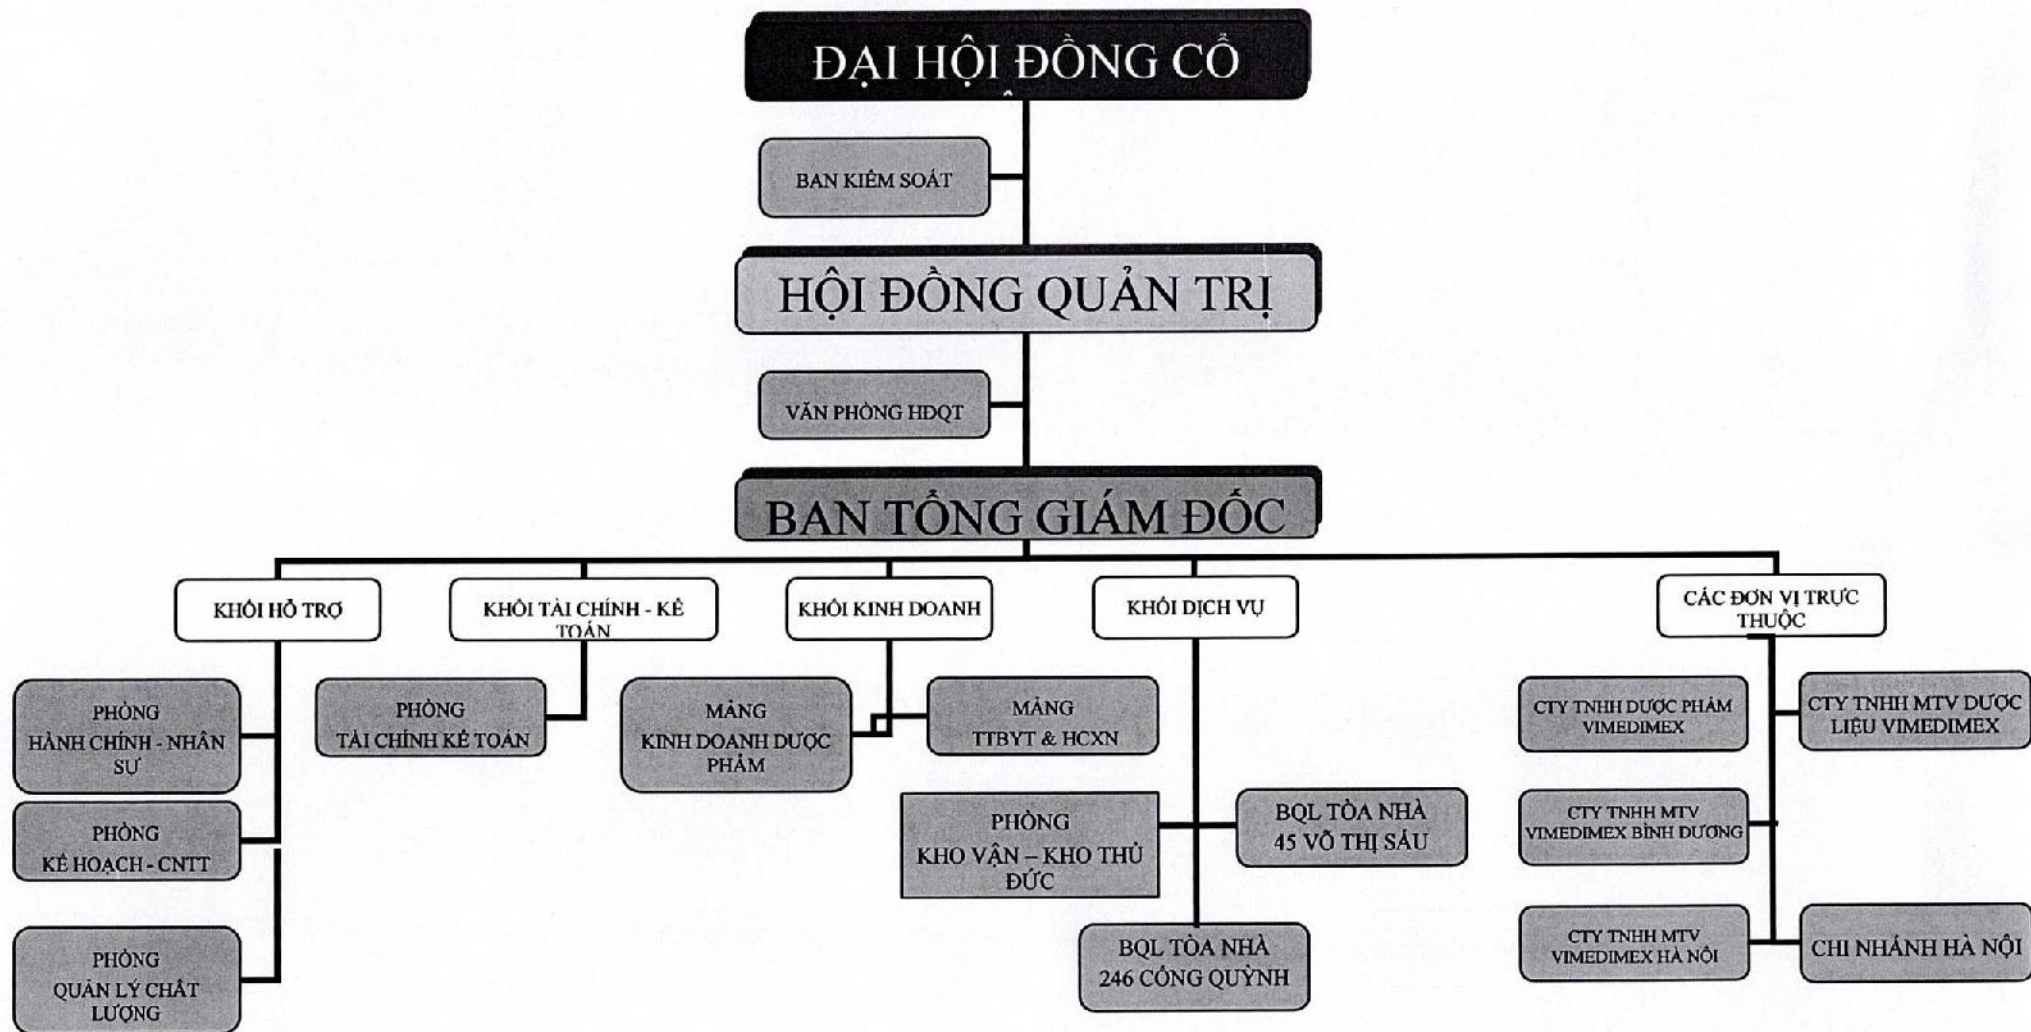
ĐẠI HỘI ĐỒNG CỔ

BAN KIÊM SOÁT

HỘI ĐỒNG QUẢN TRỊ

VĂN PHÒNG HĐQT

BAN TỔNG GIÁM ĐỐC

KHỐI HỖ TRỢ

KHỐI TÀI CHÍNH - KẾ TOÁN

KHỐI KINH DOANH

KHỐI DỊCH VỤ

CÁC ĐƠN VỊ TRỰC THUỘC

PHÒNG HÀNH CHÍNH - NHÂN SỰ

PHÒNG KẾ HOẠCH - CNTT

PHÒNG QUẢN LÝ CHẤT LƯỢNG

PHÒNG TÀI CHÍNH KẾ TOÁN

MẢNG KINH DOANH DƯỢC PHẨM

MẢNG TTBYT & HCXN

PHÒNG KHO VẬN – KHO THỦ ĐỨC

BQL TÒA NHÀ 45 VÕ THỊ SÁU

BQL TÒA NHÀ 246 CỐNG QUỲNH

CTY TNHH DƯỢC PHẨM VIMEDIMEX

CTY TNHH MTV DƯỢC LIỆU VIMEDIMEX

CTY TNHH MTV VIMEDIMEX BÌNH DƯƠNG

CTY TNHH MTV VIMEDIMEX HÀ NỘI

CHI NHÁNH HÀ NỘI